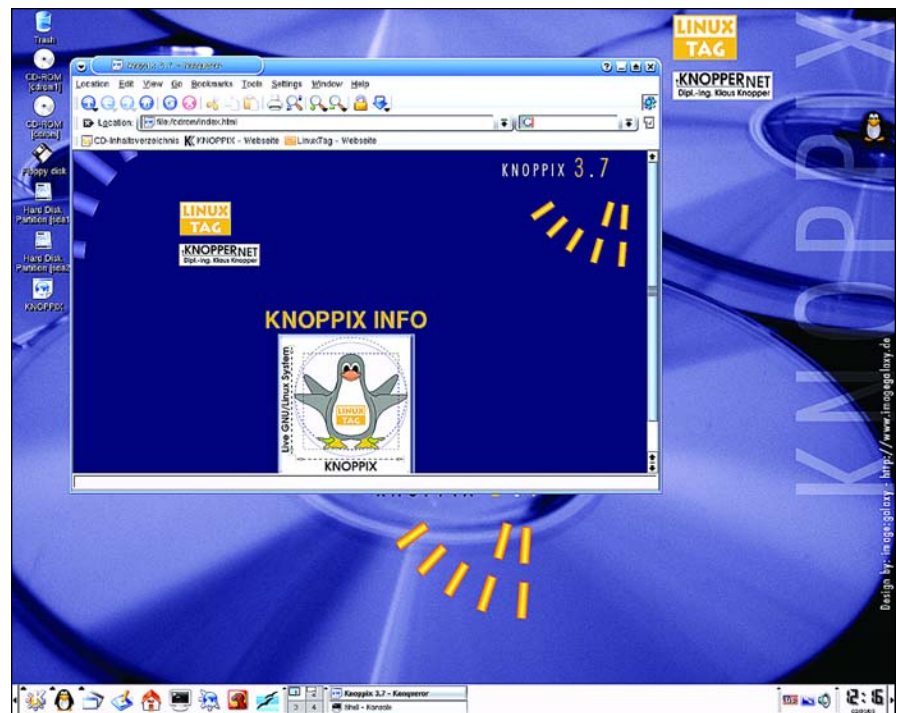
Trash

CD-ROM [cdrom1]

CD-ROM [cdrom]

Floppy disk

Hard Disk Partition [sda1]

Hard Disk Partition [sda2]

KNOPPIX

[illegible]

Location Edit View Go Bookmarks Tools Settings Window Help

Location: file:/cdrom/index.html

CD-Inhaltsverzeichnis KNOPPIX - Webseite LinuxTag - Webseite

KNOPPIX 3.7

LINUX TAG

KNOPPER NET
Dipl.-Ing. Klaus Knopper

KNOPPIX INFO

Live GNU/Linux System

LINUX TAG

KNOPPIX

LINUX TAG

KNOPPER NET
Dipl.-Ing. Klaus Knopper

KNOPPIX

Design by: imagegalaxy - http://www.imagegalaxy.de

Knoppix 3.7 - Konqueror

Shell - Konsole

2 3 4

12:16